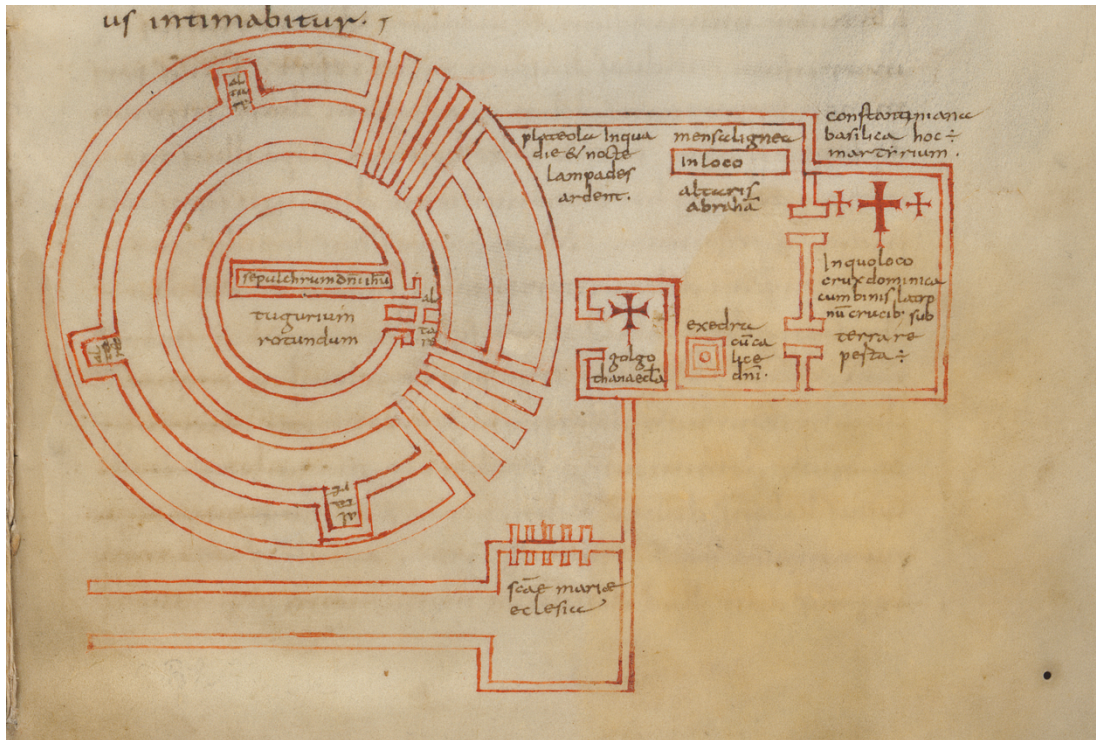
us intimabitur.

al tar

al tar

sepulchrumdnitihu

tugurium rotundum

al tar

al tar

plateola inqua die & nocte lampades ardent.

mensa lignea

inloco

altaris abrahe

constantiniana basilica hoc ÷ martyrium.

inquo loco crux dominica cum binis latronũ crucib; sub terra re pesta ÷

golgo thana ecta

exedra cũca lice dni.

scae mariae eclesia